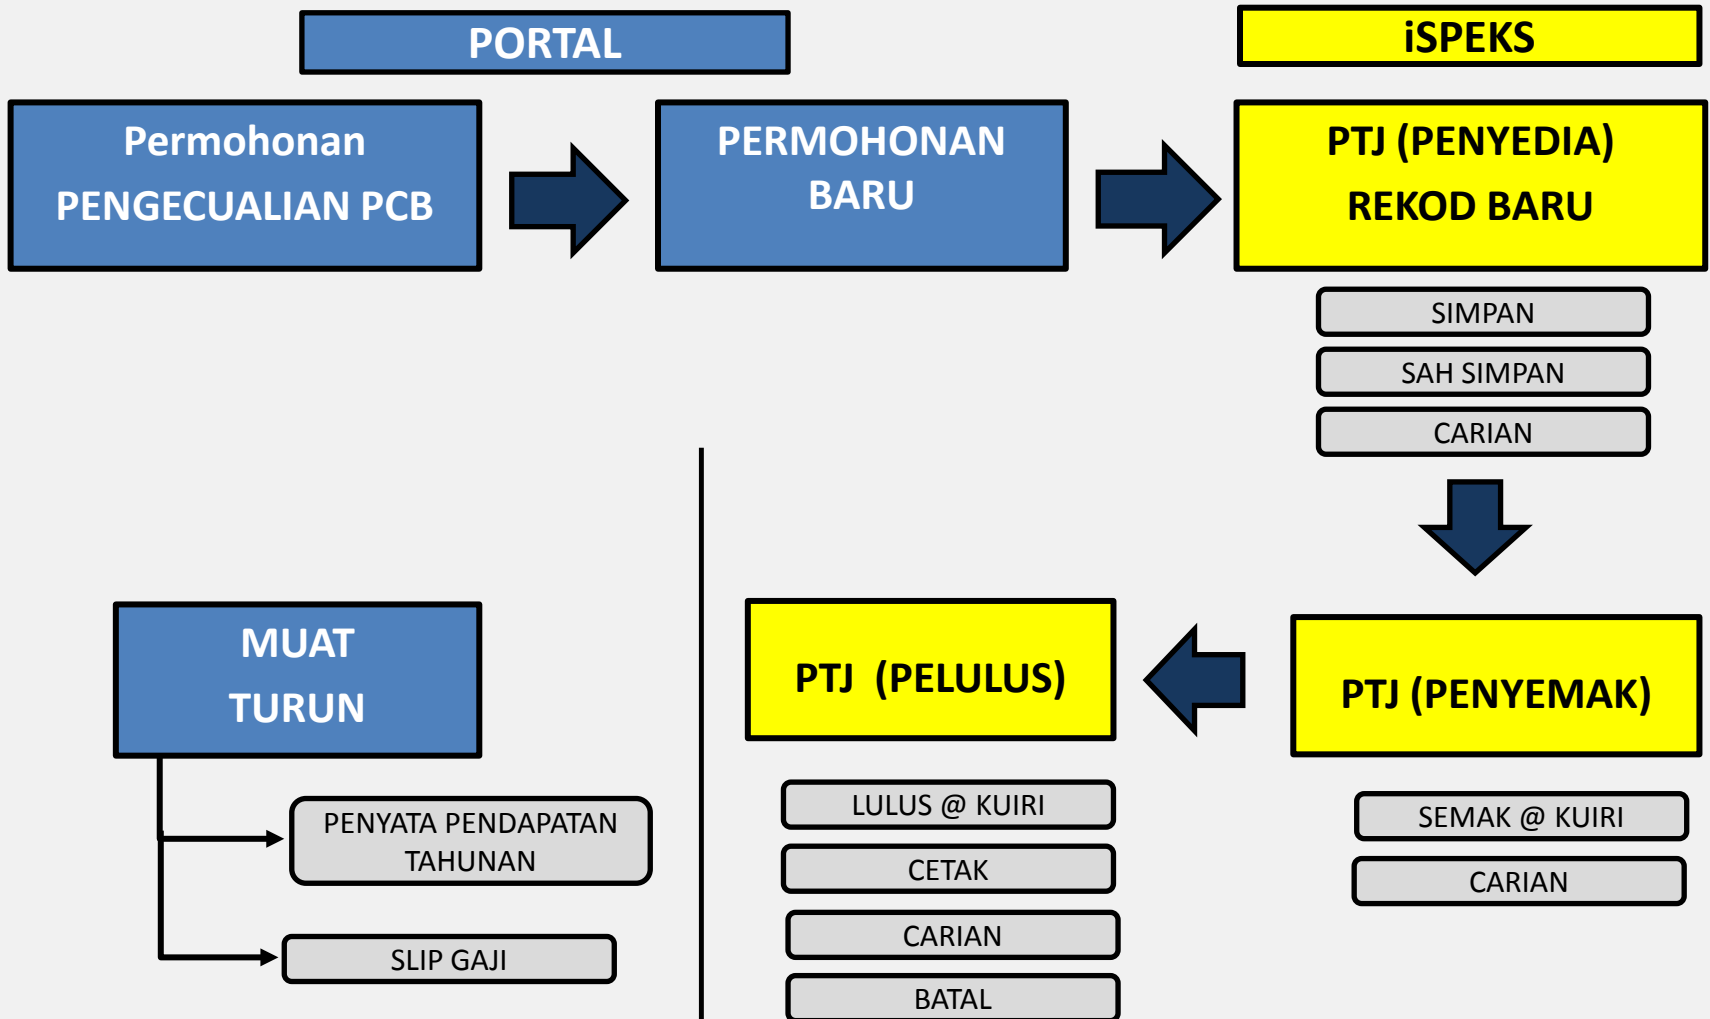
PORTAL

iSPEKS

Permohonan PENGECUALIAN PCB

PERMOHONAN BARU

PTJ (PENYEDIA) REKOD BARU

SIMPAN

SAH SIMPAN

CARIAN

MUAT TURUN

PENYATA PENDAPATAN TAHUNAN

SLIP GAJI

PTJ (PELULUS)

LULUS @ KUIRI

CETAK

CARIAN

BATAL

PTJ (PENYEMAK)

SEMAK @ KUIRI

CARIAN